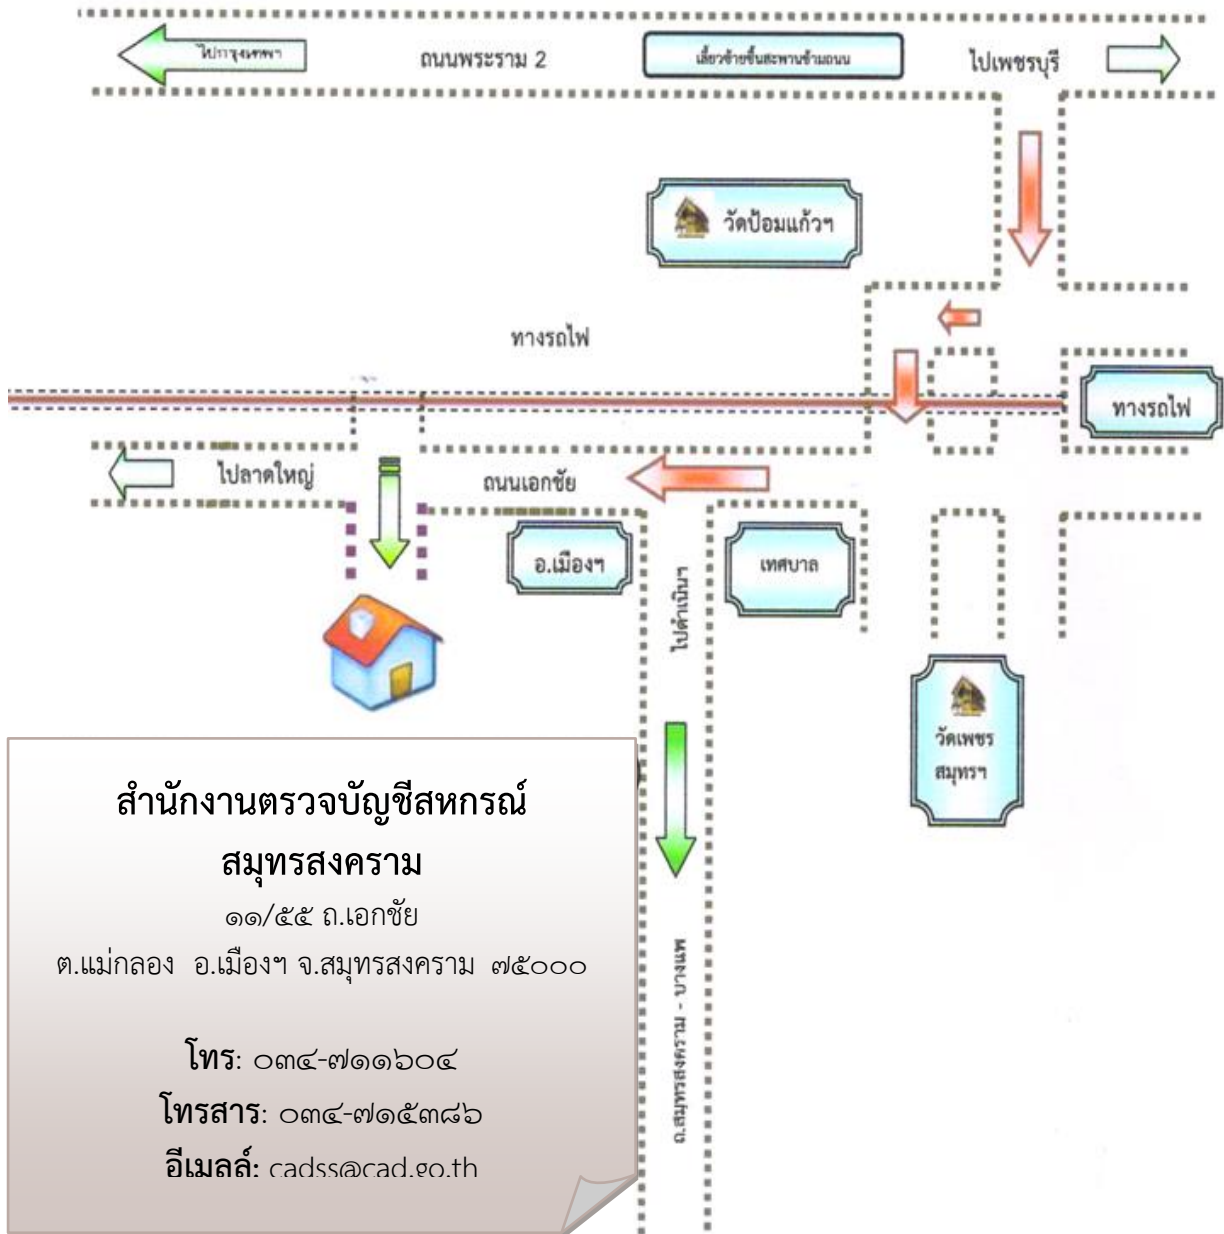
ไปกรุงเทพฯ

ถนนพระราม 2

เลี้ยวซ้ายขึ้นสะพานข้ามถนน

ไปเพชรบุรี

วัดป้อมแก้วฯ

ทางรถไฟ

ทางรถไฟ

ไปลาดใหญ่

ถนนเอกชัย

อ.เมืองฯ

เทศบาล

ไปดำเนินฯ

วัดเพชรสมุทรฯ

ถ.สมุทรสงคราม - บางแพ

สำนักงานตรวจบัญชีสหกรณ์สมุทรสงคราม

๑๑/๕๕ ถ.เอกชัย

ต.แม่กลอง อ.เมืองฯ จ.สมุทรสงคราม ๗๕๐๐๐

โทร: ๐๓๔-๗๑๑๖๐๔

โทรสาร: ๐๓๔-๗๑๕๓๘๖

อีเมลล์: cadss@cad.go.th